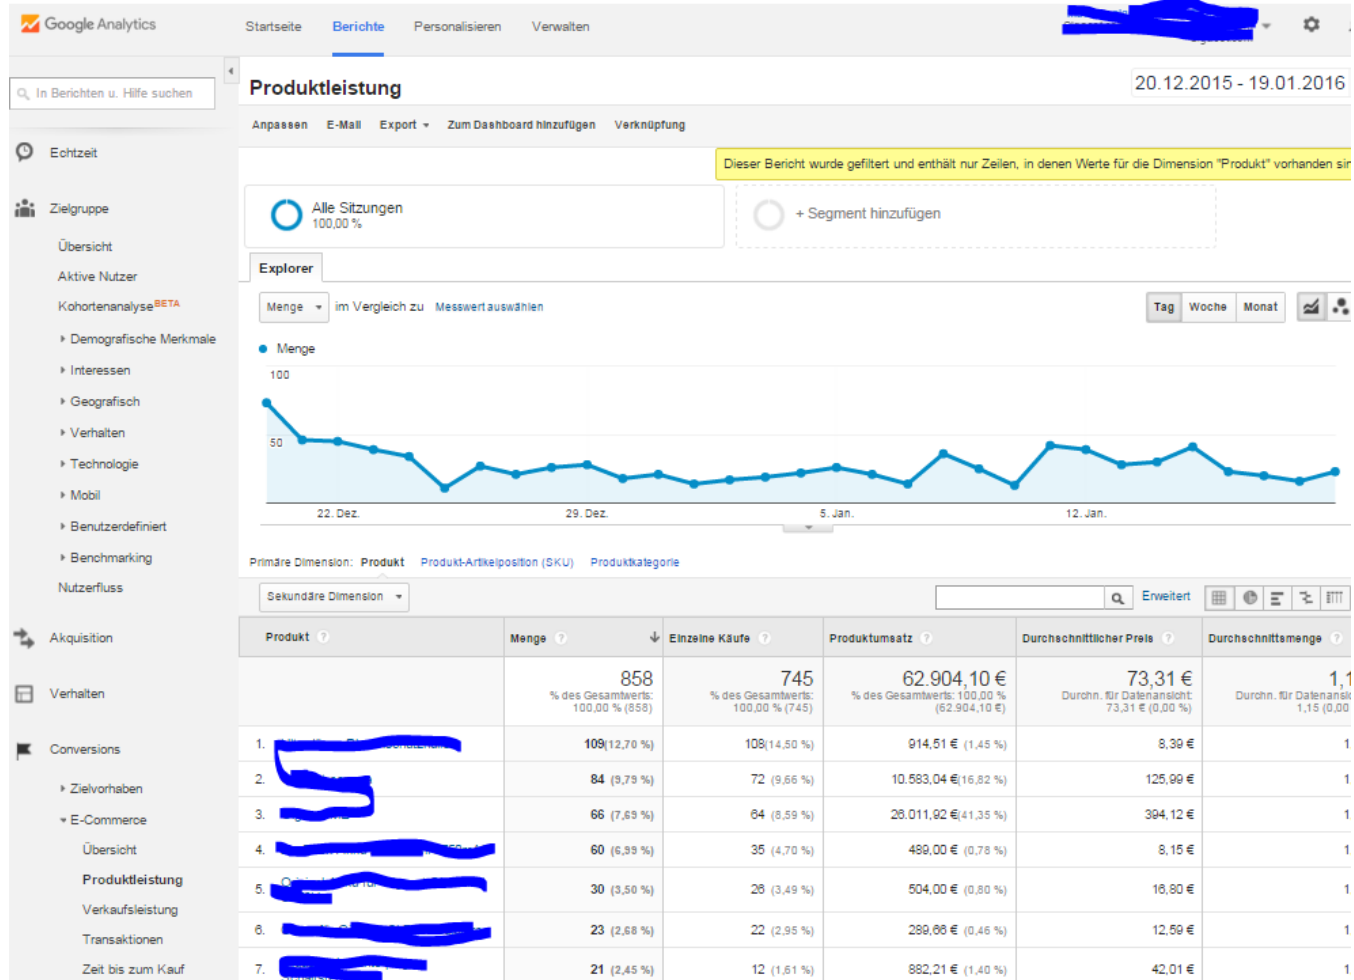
Google Analytics | Startseite | Berichte | Personalisieren | Verwalten

In Berichten u. Hilfe suchen

Echtzeit

Zielgruppe
Übersicht
Aktive Nutzer
Kohortenanalyse BETA
Demografische Merkmale
Interessen
Geografisch
Verhalten
Technologie
Mobil
Benutzerdefiniert
Benchmarking
Nutzerfluss

Akquisition

Verhalten

Conversions
Zielvorhaben
E-Commerce
Übersicht
Produktleistung
Verkaufsleistung
Transaktionen
Zeit bis zum Kauf

Produktleistung

20.12.2015 - 19.01.2016

Anpassen | E-Mail | Export | Zum Dashboard hinzufügen | Verknüpfung

Dieser Bericht wurde gefiltert und enthält nur Zeilen, in denen Werte für die Dimension "Produkt" vorhanden sir

Alle Sitzungen
100,00 %

+ Segment hinzufügen

Explorer

Menge | im Vergleich zu | Messwert auswählen

Tag | Woche | Monat

Menge

100
50

22. Dez. | 29. Dez. | 5. Jan. | 12. Jan.

Primäre Dimension: Produkt | Produkt-Artikelposition (SKU) | Produktkategorie

Sekundäre Dimension

Erweitert

| Produkt | Menge | Einzelne Käufe | Produktumsatz | Durchschnittlicher Preis | Durchschnittsmenge |
|---|---|---|---|---|---|
| | 858 % des Gesamtwerts: 100,00 % (858) | 745 % des Gesamtwerts: 100,00 % (745) | 62.904,10 € % des Gesamtwerts: 100,00 % (62.904,10 €) | 73,31 € Durchn. für Datenansicht: 73,31 € (0,00 %) | 1,1 Durchn. für Datenansi 1,15 (0,00 |
| 1. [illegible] | 109 (12,70 %) | 108 (14,50 %) | 914,51 € (1,45 %) | 8,39 € | 1 |
| 2. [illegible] | 84 (9,79 %) | 72 (9,66 %) | 10.583,04 € (16,82 %) | 125,99 € | 1 |
| 3. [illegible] | 66 (7,69 %) | 64 (8,59 %) | 26.011,92 € (41,35 %) | 394,12 € | 1 |
| 4. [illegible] | 60 (6,99 %) | 35 (4,70 %) | 489,00 € (0,78 %) | 8,15 € | 1 |
| 5. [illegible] | 30 (3,50 %) | 26 (3,49 %) | 504,00 € (0,80 %) | 16,80 € | 1 |
| 6. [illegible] | 23 (2,68 %) | 22 (2,95 %) | 289,66 € (0,46 %) | 12,59 € | 1 |
| 7. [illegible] | 21 (2,45 %) | 12 (1,61 %) | 882,21 € (1,40 %) | 42,01 € | 1 |